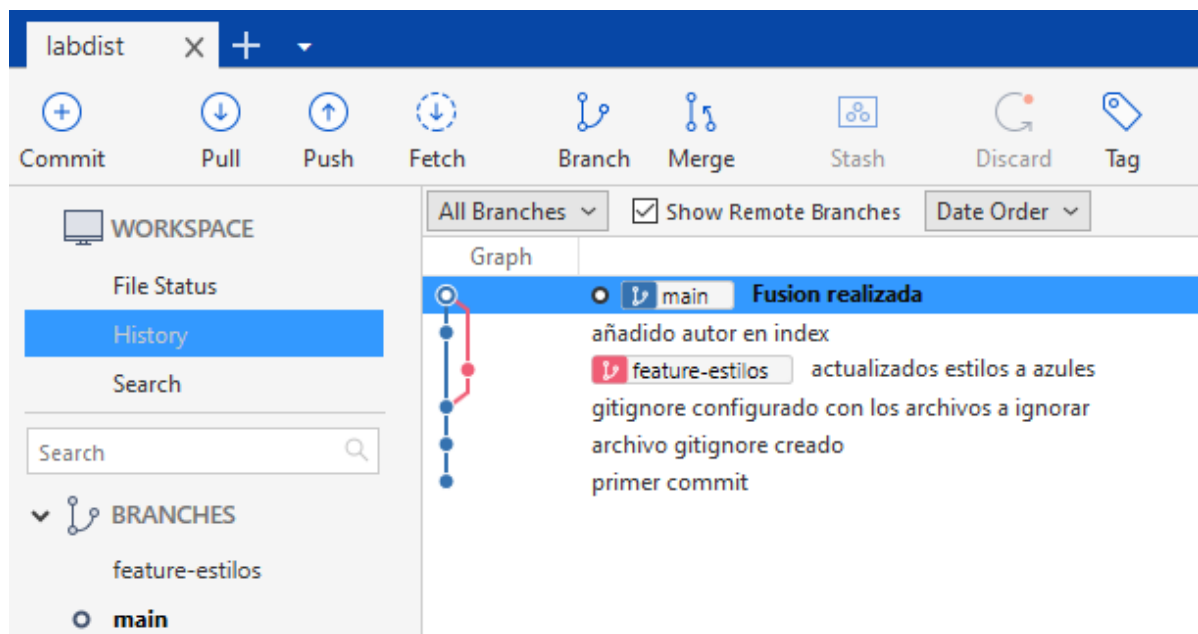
labdist

Commit Pull Push Fetch Branch Merge Stash Discard Tag

WORKSPACE
File Status
History
Search

Search

BRANCHES
feature-estilos
main

All Branches
Show Remote Branches
Date Order

Graph

main Fusion realizada
añadido autor en index
feature-estilos actualizados estilos a azules
gitignore configurado con los archivos a ignorar
archivo gitignore creado
primer commit